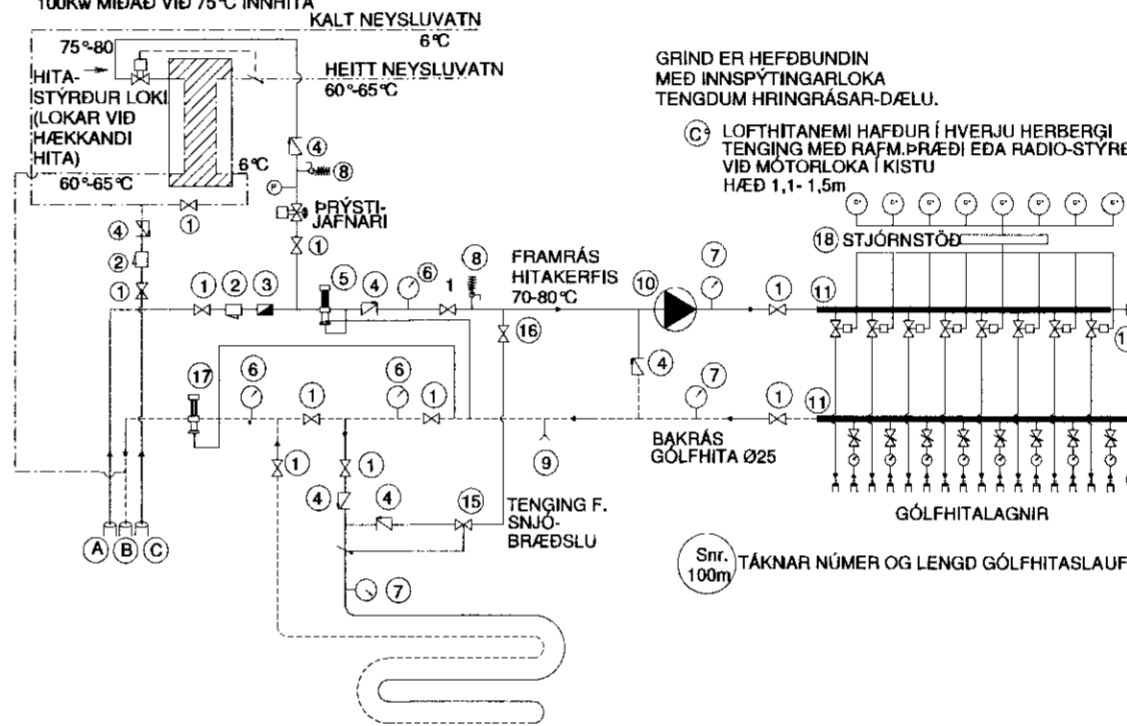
100KW MIÐAÐ VIÐ 75°C INNHITA

KALT NEYSLUVATN
6°C

75°-80
HITA-
STÝRÐUR LOKI
(LOKAR VIÐ
HÆKKANDI
HITA)

HEITT NEYSLUVATN
60°-65°C

6°C
60°-65°C

GRIND ER HEFÐBUNDIN
MEÐ INNSPÝTINGARLOKA
TENGDUM HRINGRÁSAR-DÆLU.

LOFTHITANEMI HAFÐUR Í HVERJU HERBERGI
TENGING MEÐ RAFM.ÞRÆÐI EÐA RADIO-STÝRE
VIÐ MÓTORLOKA Í KISTU
HÆÐ 1,1- 1,5m

(18) STJÓRNSTÖÐ

ÞRÝSTI-
JAFNARI

FRAMRÁS
HITAKERFIS
70-80°C

BAKRÁS
GÓLFHITA Ø25

TENGING F.
SNJÓ-
BRÆÐSLU

GÓLFHITALAGNIR

Snr.
100m
TÁKNAR NÚMER OG LENGD GÓLFHITASLAUF

(1) (2) (3) (4) (5) (6) (7) (8) (9) (10) (11) (15) (16) (17)

1

(A) (B) (C)